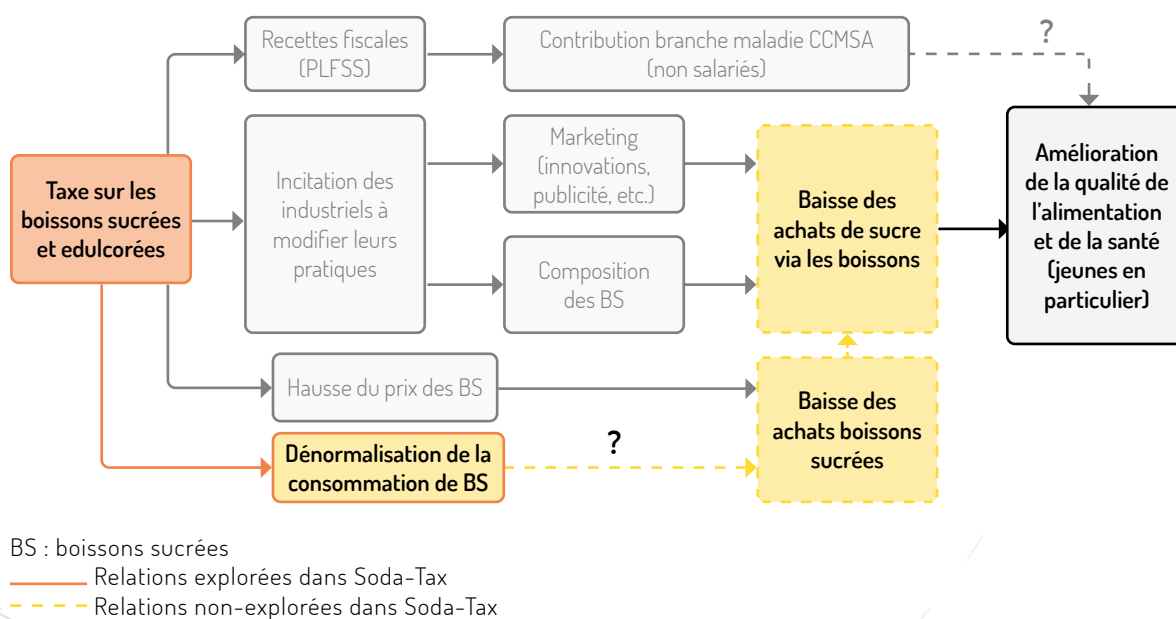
Taxe sur les boissons sucrées et edulcorées

Recettes fiscales (PLFSS)

Contribution branche maladie CCMSA (non salariés)

?

Incitation des industriels à modifier leurs pratiques

Marketing (innovations, publicité, etc.)

Composition des BS

Baisse des achats de sucre via les boissons

Amélioration de la qualité de l'alimentation et de la santé (jeunes en particulier)

Hausse du prix des BS

Baisse des achats boissons sucrées

Dénormalisation de la consommation de BS

?

BS : boissons sucrées
Relations explorées dans Soda-Tax
Relations non-explorées dans Soda-Tax